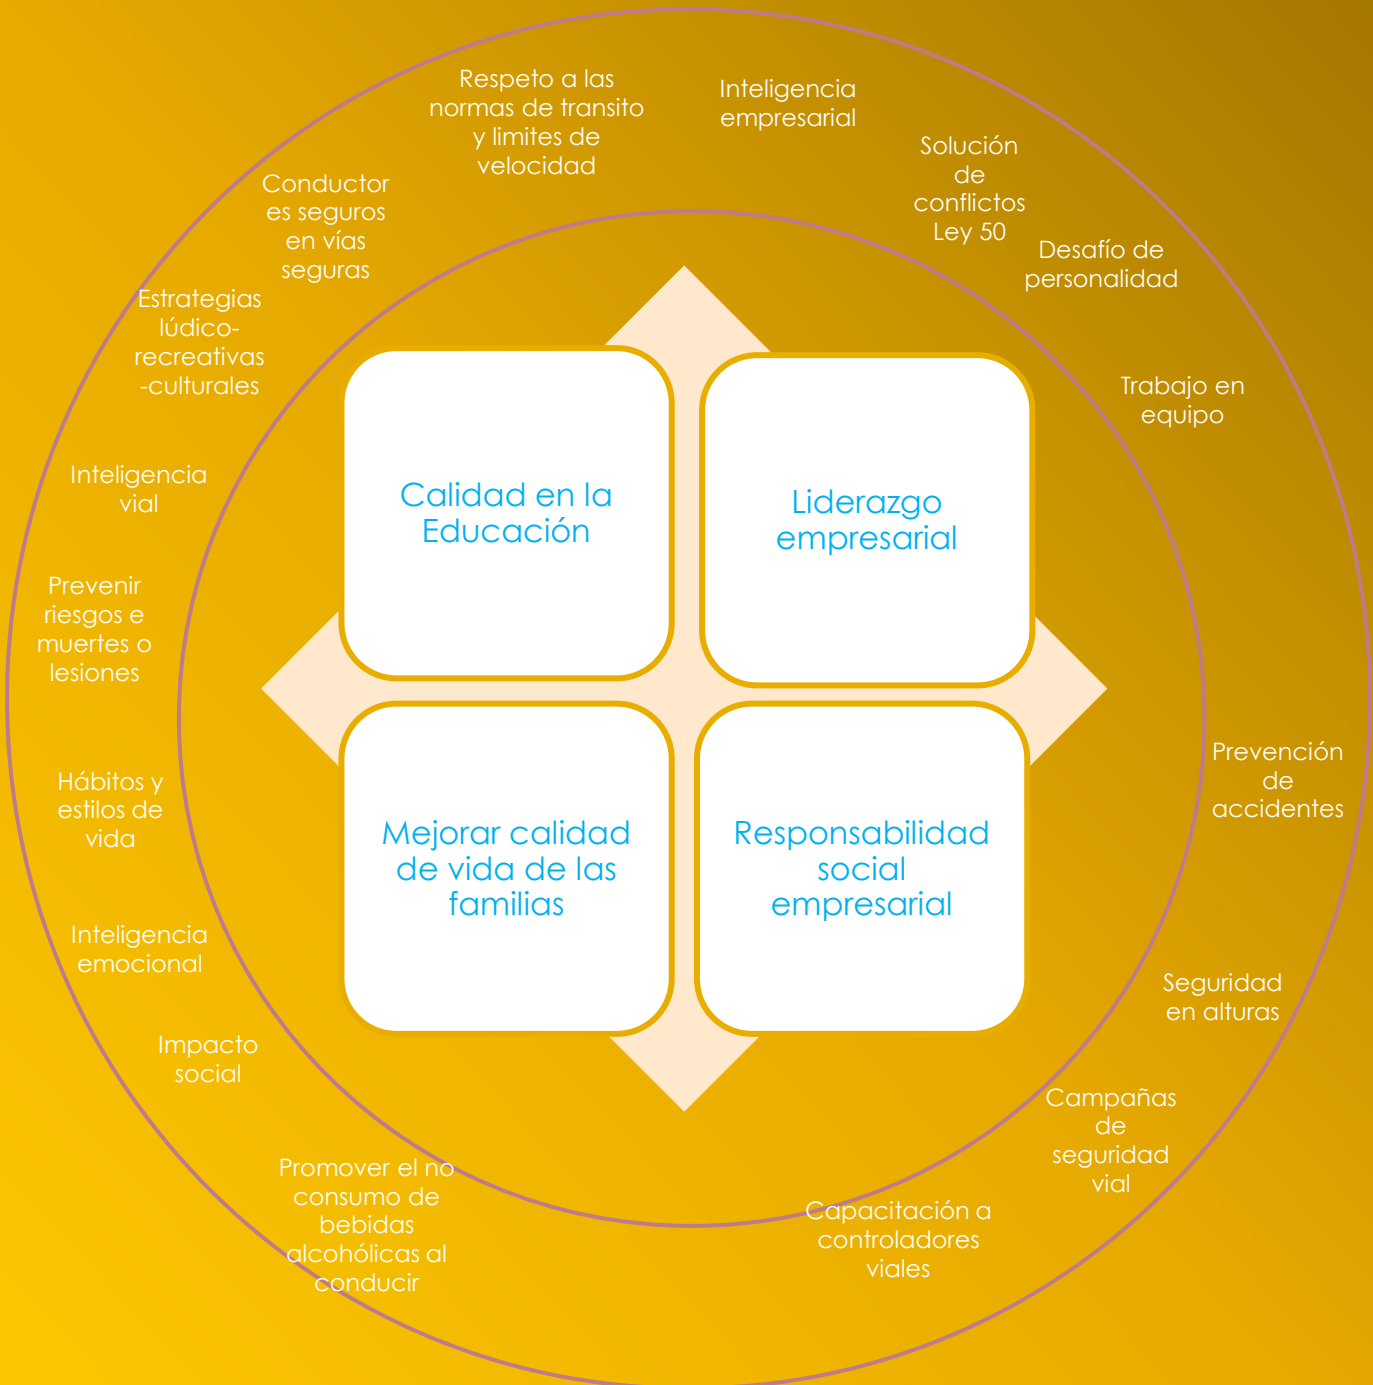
Calidad en la Educación

Liderazgo empresarial

Mejorar calidad de vida de las familias

Responsabilidad social empresarial

Respeto a las normas de transito y limites de velocidad

Inteligencia empresarial

Solución de conflictos Ley 50

Desafío de personalidad

Trabajo en equipo

Prevención de accidentes

Seguridad en alturas

Campañas de seguridad vial

Capacitación a controladores viales

Promover el no consumo de bebidas alcohólicas al conducir

Impacto social

Inteligencia emocional

Hábitos y estilos de vida

Prevenir riesgos e muertes o lesiones

Inteligencia vial

Estrategias lúdico-recreativas -culturales

Conductor es seguros en vías seguras